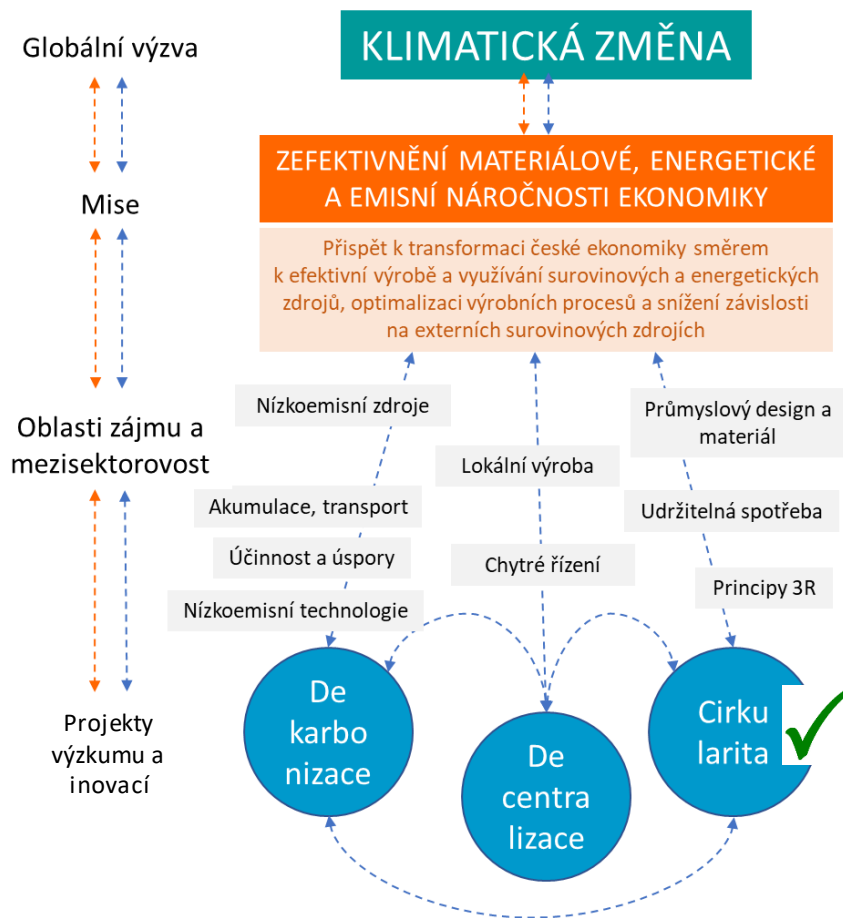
Globální výzva

KLIMATICKÁ ZMĚNA

Mise

ZEFEKTIVNĚNÍ MATERIÁLOVÉ, ENERGETICKÉ A EMISNÍ NÁROČNOSTI EKONOMIKY

Přispět k transformaci české ekonomiky směrem k efektivní výrobě a využívání surovinových a energetických zdrojů, optimalizaci výrobních procesů a snížení závislosti na externích surovinových zdrojích

Oblasti zájmu a mezisektorovost

Nízkoemisní zdroje

Akumulace, transport

Účinnost a úspory

Nízkoemisní technologie

Lokální výroba

Chytré řízení

Průmyslový design a materiál

Udržitelná spotřeba

Principy 3R

Projekty výzkumu a inovací

De karbo nizace

De centra lizace

Cirku larita